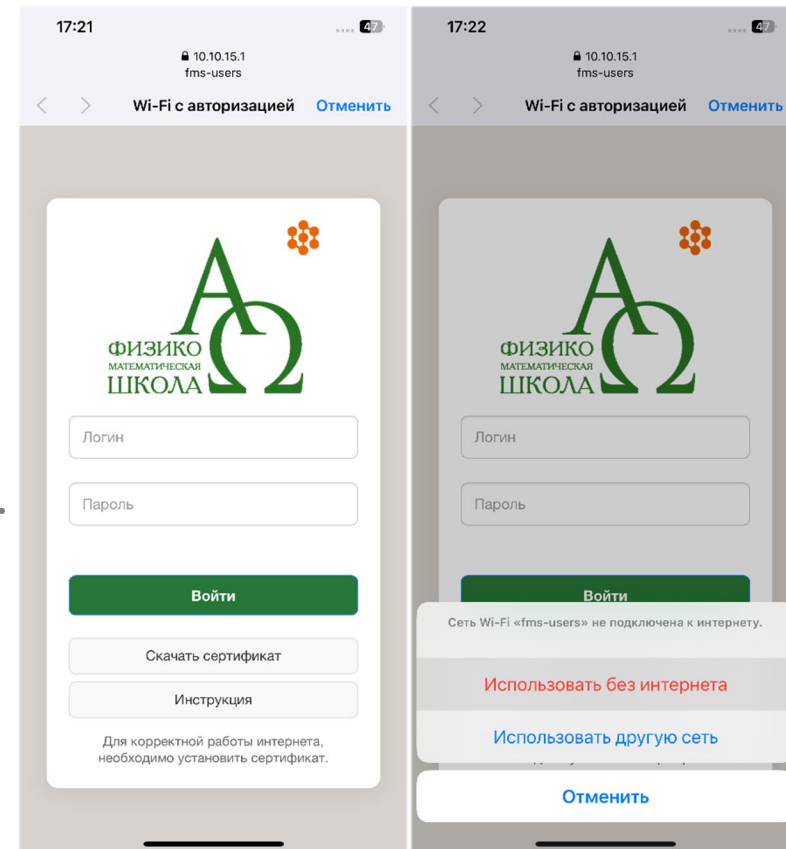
17:21

47

10.10.15.1
fms-users

Wi-Fi с авторизацией

Отменить

А Ω
ФИЗИКО
МАТЕМАТИЧЕСКАЯ
ШКОЛА

Логин

Пароль

Войти

Скачать сертификат

Инструкция

Для корректной работы интернета, необходимо установить сертификат.

17:22

47

10.10.15.1
fms-users

Wi-Fi с авторизацией

Отменить

А Ω
ФИЗИКО
МАТЕМАТИЧЕСКАЯ
ШКОЛА

Логин

Пароль

Войти

Сеть Wi-Fi «fms-users» не подключена к интернету.

Использовать без интернета

Использовать другую сеть

Отменить